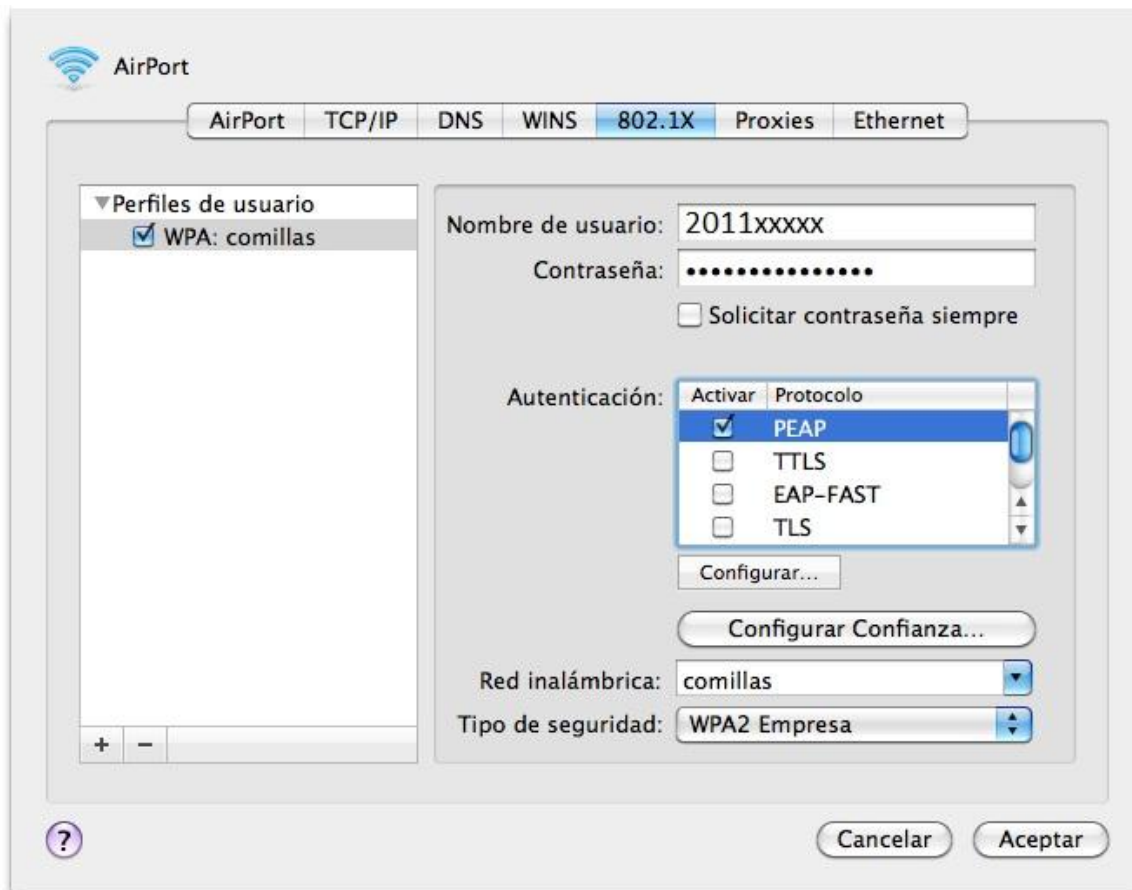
AirPort

AirPort | TCP/IP | DNS | WINS | 802.1X | Proxies | Ethernet

▼Perfiles de usuario
☑ WPA: comillas

+ −

Nombre de usuario: 2011xxxxx
Contraseña: •••••••••••••••
☐ Solicitar contraseña siempre

Autenticación:

| Activar | Protocolo |
|---|---|
| ☑ | PEAP |
| ☐ | TTLS |
| ☐ | EAP-FAST |
| ☐ | TLS |

Configurar...

Configurar Confianza...

Red inalámbrica: comillas
Tipo de seguridad: WPA2 Empresa

?

Cancelar
Aceptar